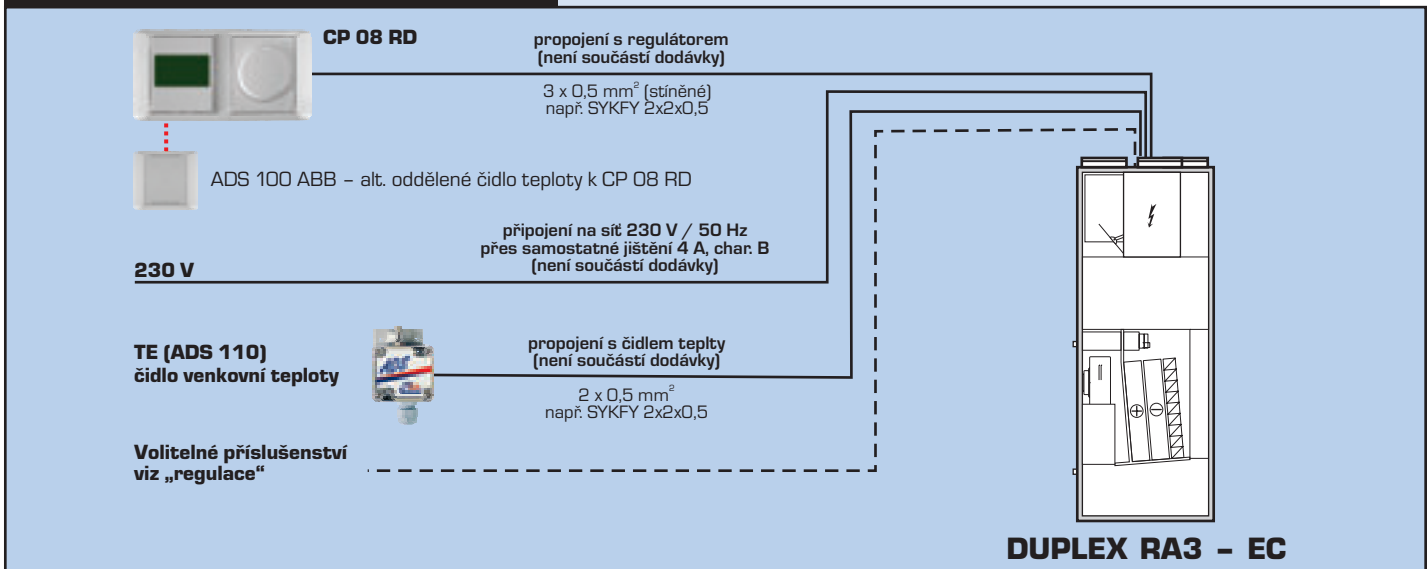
CP 08 RD

propojení s regulátorem
(není součástí dodávky)

3 x 0,5 mm$^2$ (stíněné)
např. SYKFY 2x2x0,5

ADS 100 ABB – alt. oddělené čidlo teploty k CP 08 RD

připojení na síť 230 V / 50 Hz
přes samostatné jištění 4 A, char. B
(není součástí dodávky)

230 V

TE (ADS 110)
čidlo venkovní teploty

propojení s čidlem teplty
(není součástí dodávky)

2 x 0,5 mm$^2$
např. SYKFY 2x2x0,5

Volitelné příslušenství
viz „regulace“

DUPLEX RA3 – EC